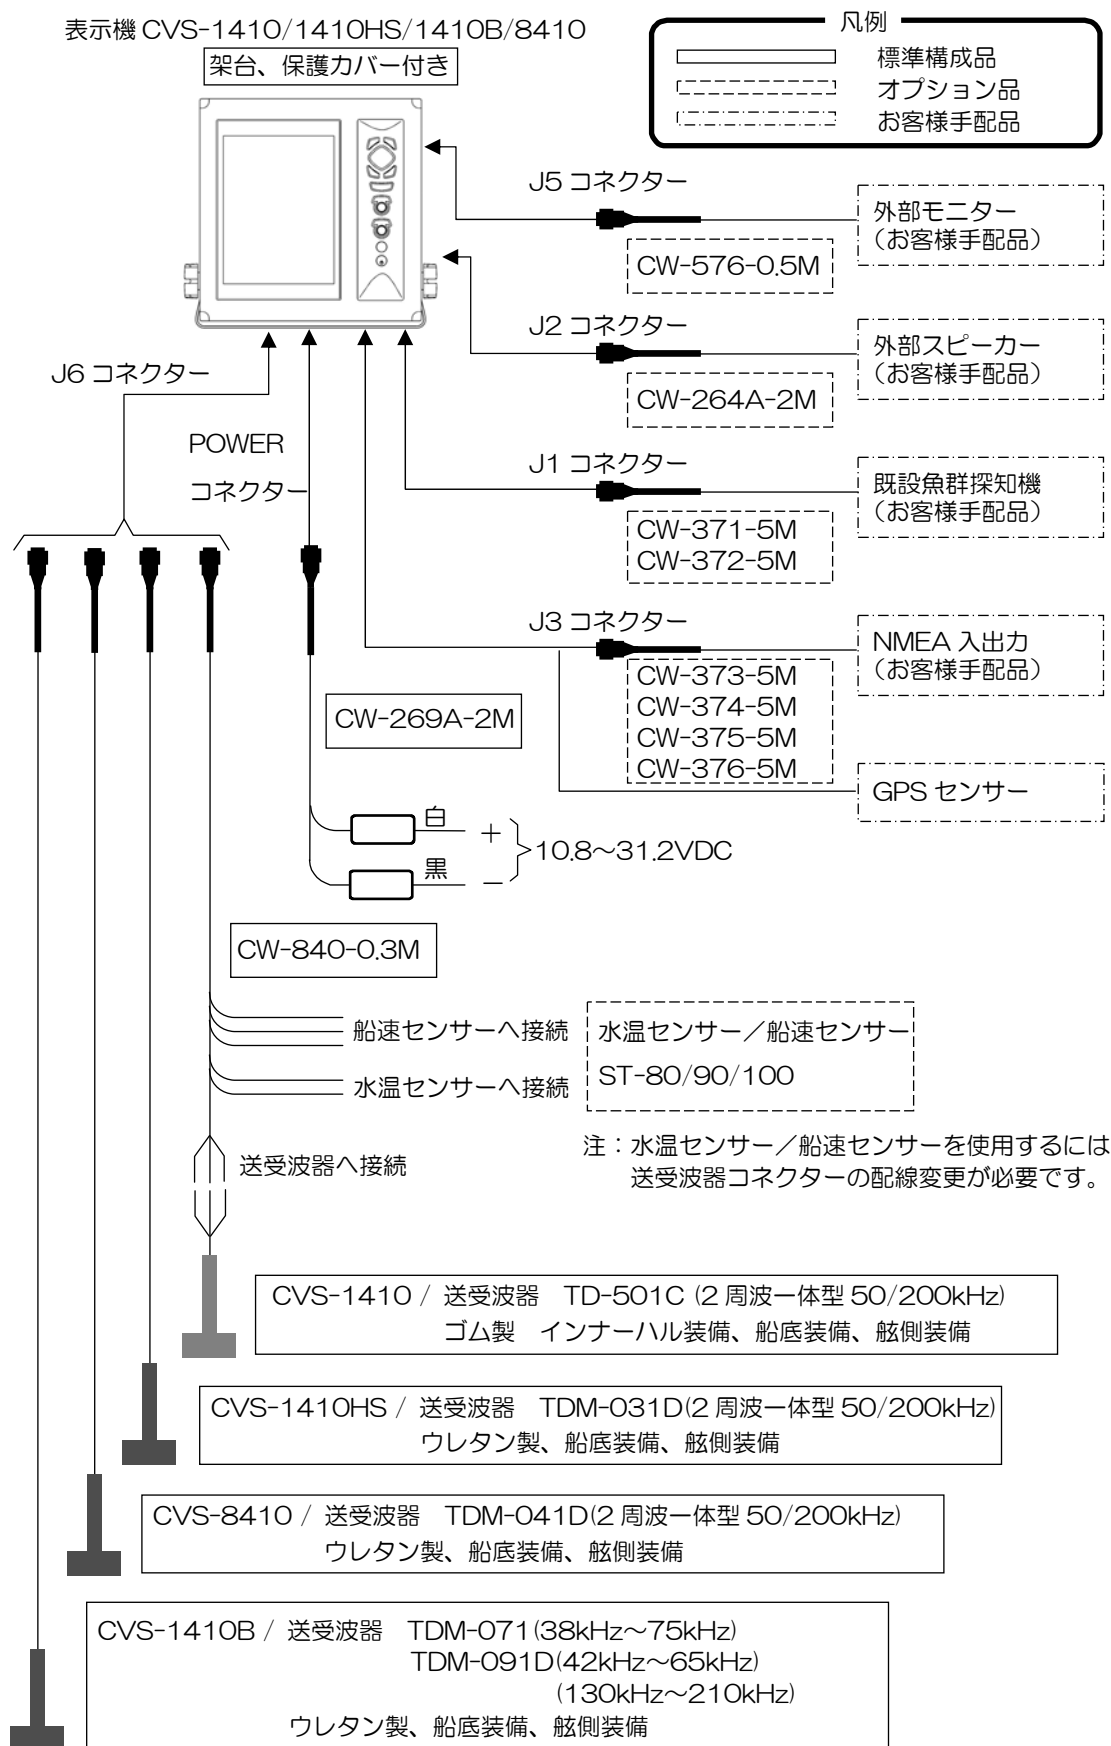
表示機 CVS-1410/1410HS/1410B/8410

架台、保護カバー付き

凡例
標準構成品
オプション品
お客様手配品

J5 コネクター
外部モニター
（お客様手配品）
CW-576-0.5M

J2 コネクター
外部スピーカー
（お客様手配品）
CW-264A-2M

J6 コネクター

POWER
コネクター

J1 コネクター
既設魚群探知機
（お客様手配品）
CW-371-5M
CW-372-5M

J3 コネクター
NMEA 入出力
（お客様手配品）
CW-373-5M
CW-374-5M
CW-375-5M
CW-376-5M
GPS センサー

CW-269A-2M

白 ＋
黒 －
10.8～31.2VDC

CW-840-0.3M

船速センサーへ接続
水温センサーへ接続
水温センサー／船速センサー
ST-80/90/100

注：水温センサー／船速センサーを使用するには送受波器コネクターの配線変更が必要です。

送受波器へ接続

CVS-1410 / 送受波器 TD-501C (2 周波一体型 50/200kHz)
ゴム製 インナーハル装備、船底装備、舷側装備

CVS-1410HS / 送受波器 TDM-031D(2 周波一体型 50/200kHz)
ウレタン製、船底装備、舷側装備

CVS-8410 / 送受波器 TDM-041D(2 周波一体型 50/200kHz)
ウレタン製、船底装備、舷側装備

CVS-1410B / 送受波器 TDM-071(38kHz～75kHz)
TDM-091D(42kHz～65kHz)
(130kHz～210kHz)
ウレタン製、船底装備、舷側装備